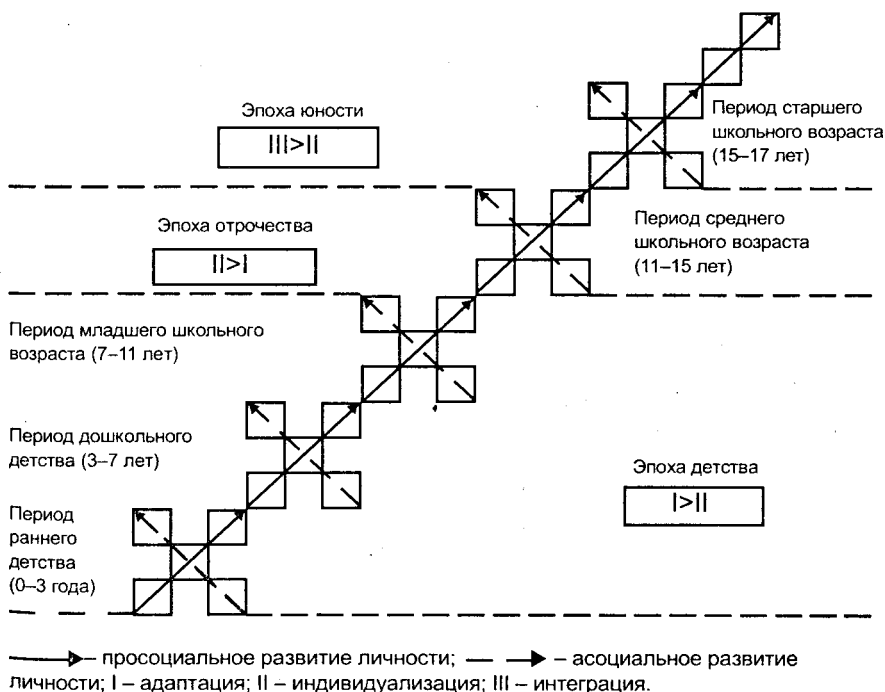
Эпоха юности

III>II

Период старшего школьного возраста (15–17 лет)

Эпоха отрочества

II>I

Период среднего школьного возраста (11–15 лет)

Период младшего школьного возраста (7–11 лет)

Период дошкольного детства (3–7 лет)

Эпоха детства

I>II

Период раннего детства (0–3 года)

– просоциальное развитие личности; – асоциальное развитие личности; I – адаптация; II – индивидуализация; III – интеграция.